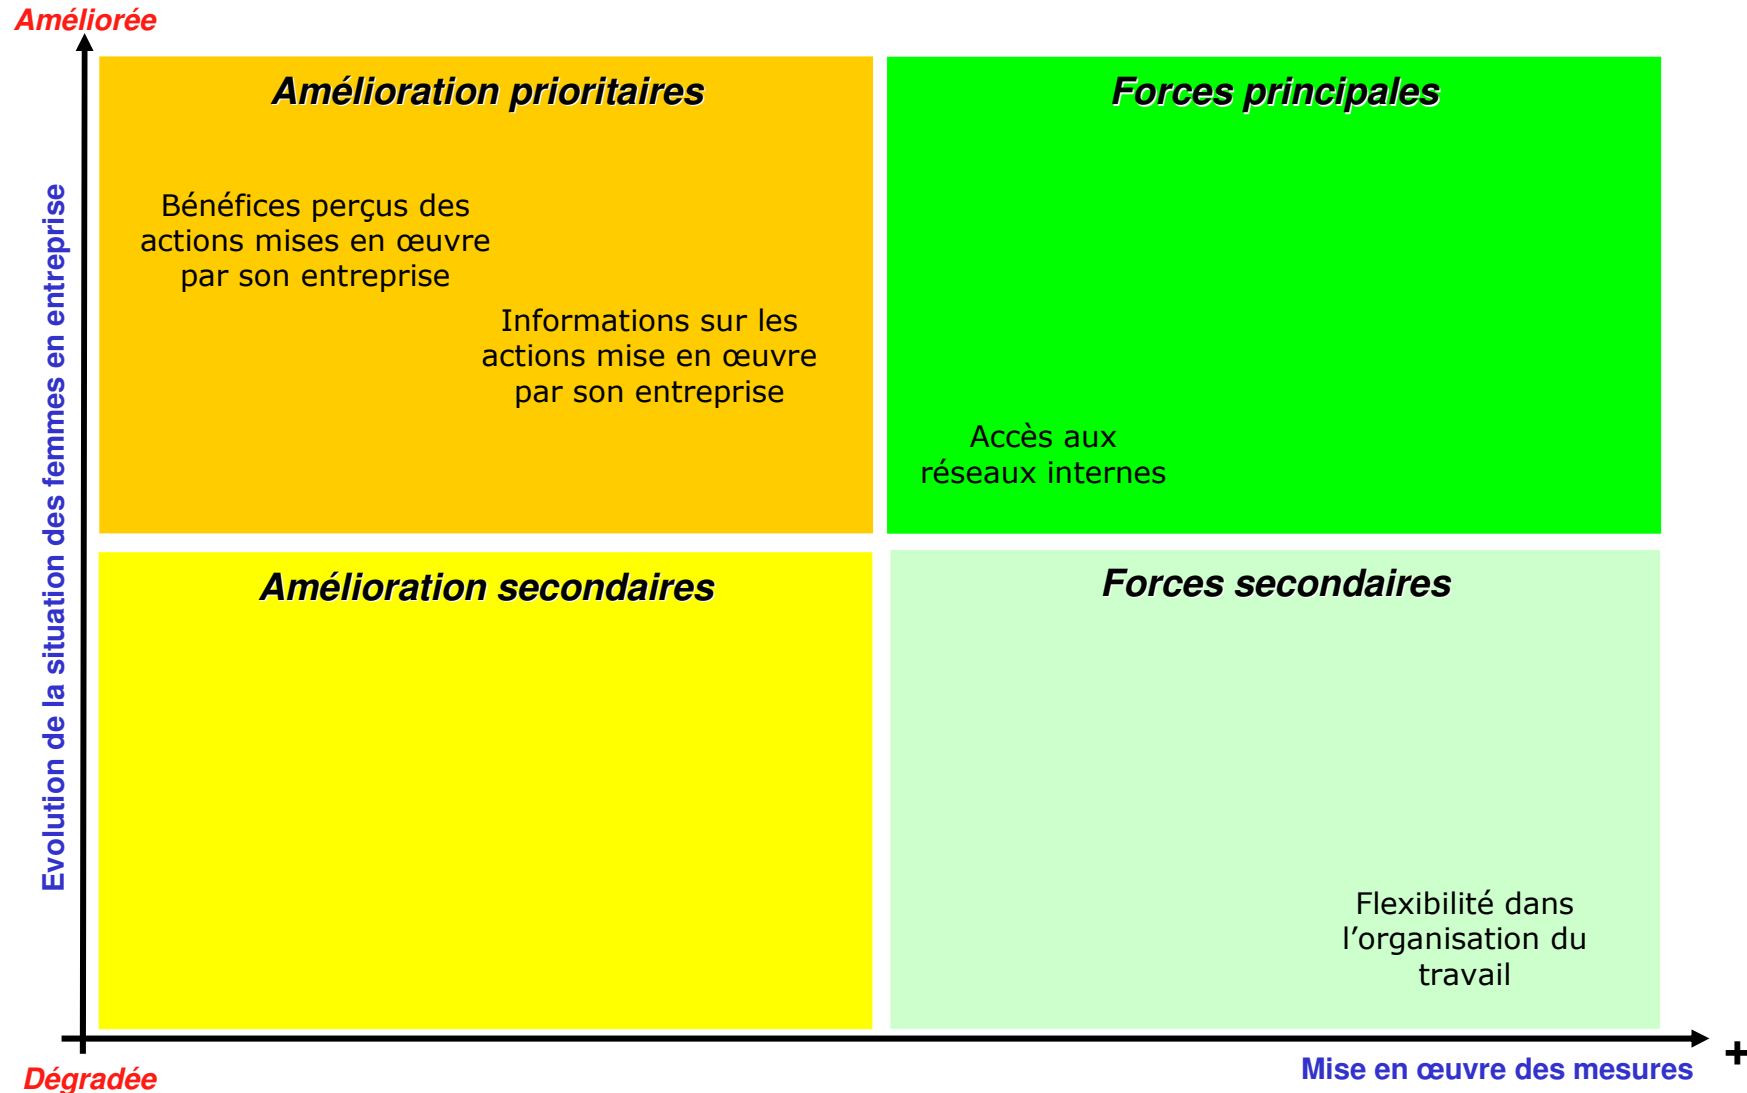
Améliorée

Amélioration prioritaires

Bénéfices perçus des actions mises en œuvre par son entreprise

Informations sur les actions mise en œuvre par son entreprise

Forces principales

Accès aux réseaux internes

Amélioration secondaires

Forces secondaires

Flexibilité dans l'organisation du travail

Evolution de la situation des femmes en entreprise

Dégradée

Mise en œuvre des mesures

+